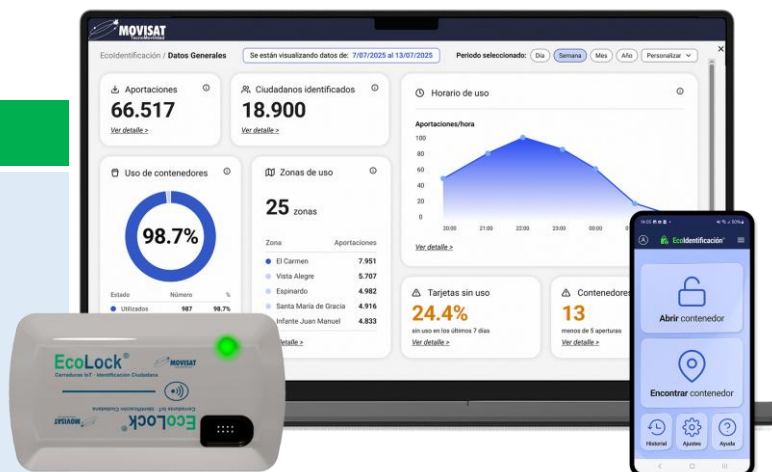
MOVISAT
TecnoMovilidad

EcoIdentificación / Datos Generales

Se están visualizando datos de: 7/07/2025 al 13/07/2025

Periodo seleccionado: Día Semana Mes Año Personalizar

Aportaciones
66.517
Ver detalle >

Ciudadanos identificados
18.900
Ver detalle >

Horario de uso

Aportaciones/hora

100
80
60
40
20
0
20:00 21:00 22:00 23:00 00:00

Ver detalle >

Uso de contenedores

98.7%

Estado Número %
Utilizados 987 98.7%

Zonas de uso

25 zonas

| Zona | Aportaciones |
|---|---|
| El Carmen | 7.951 |
| Vista Alegre | 5.707 |
| Espinardo | 4.982 |
| Santa María de Gracia | 4.916 |
| Infante Juan Manuel | 4.833 |

detalle >

Tarjetas sin uso
24.4%
sin uso en los últimos 7 días
Ver detalle >

Contenedores
13
menos de 5 aperturas
Ver detalle >

EcoIdentificación

Abrir contenedor

Encontrar contenedor

Historial
Ajustes
Ayuda

EcoLock®
MOVISAT
Cerraduras IoT · Identificación Ciudadana

EcoLock
MOVISAT
Cerraduras IoT · Identificación Ciudadana